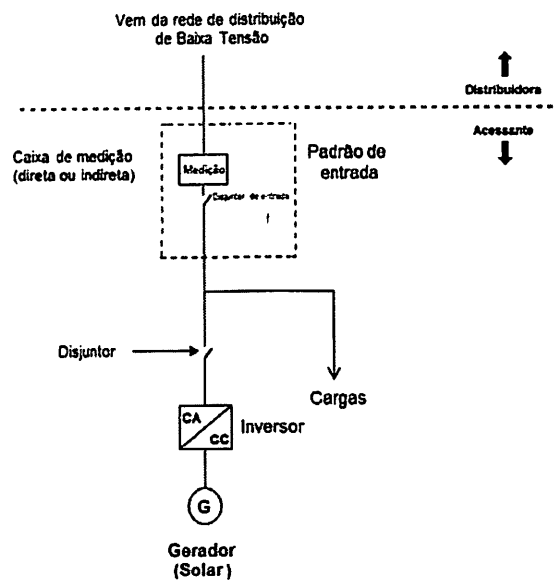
Vem da rede de distribuição de Baixa Tensão

Distribuidora

Acessante

Caixa de medição (direta ou indireta)

Medição

Disjuntor de entrada

Padrão de entrada

Disjuntor

Cargas

CA

CC

Inversor

G

Gerador (Solar)